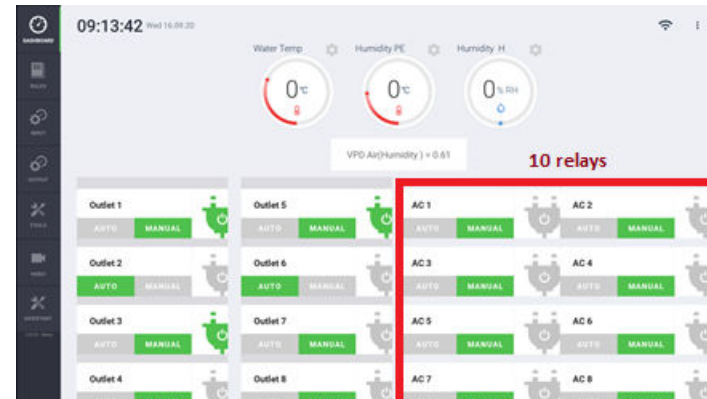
DASHBOARD
RULES
INPUT
OUTPUT
TOOLS
VIDEO
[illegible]

09:13:42 Wed 16.09.20

Water Temp
0°C
Humidity PE
0°C
Humidity H
0% RH

VPD Air(Humidity) = 0.61

10 relays

Outlet 1
AUTO MANUAL
Outlet 5
AUTO MANUAL
AC 1
AUTO MANUAL
AC 2
AUTO MANUAL

Outlet 2
AUTO MANUAL
Outlet 6
AUTO MANUAL
AC 3
AUTO MANUAL
AC 4
AUTO MANUAL

Outlet 3
AUTO MANUAL
Outlet 7
AUTO MANUAL
AC 5
AUTO MANUAL
AC 6
AUTO MANUAL

Outlet 4
Outlet 8
AC 7
AC 8